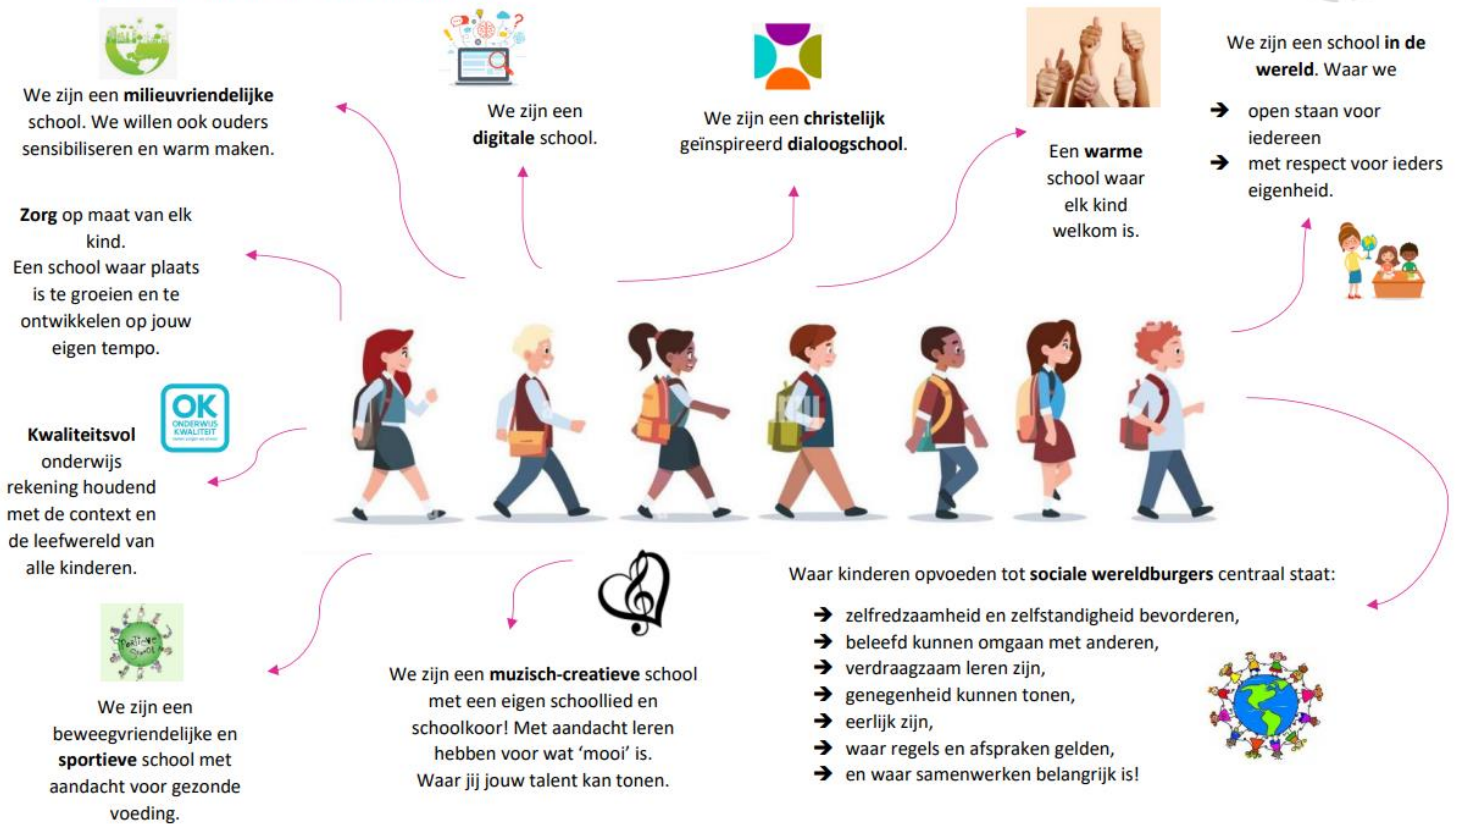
We zijn een **milieuvriendelijke** school. We willen ook ouders sensibiliseren en warm maken.

We zijn een **digitale** school.

We zijn een **christelijk** geïnspireerd **dialoogschool**.

Een **warme** school waar elk kind welkom is.

We zijn een school **in de wereld**. Waar we

➔ open staan voor iedereen
➔ met respect voor ieders eigenheid.

**Zorg** op maat van elk kind.
Een school waar plaats is te groeien en te ontwikkelen op jouw eigen tempo.

OK ONDERWIJS KWALITEIT

**Kwaliteitsvol** onderwijs rekening houdend met de context en de leefwereld van alle kinderen.

Waar kinderen opvoeden tot **sociale wereldburgers** centraal staat:

➔ zelfredzaamheid en zelfstandigheid bevorderen,
➔ beleefd kunnen omgaan met anderen,
➔ verdraagzaam leren zijn,
➔ genegenheid kunnen tonen,
➔ eerlijk zijn,
➔ waar regels en afspraken gelden,
➔ en waar samenwerken belangrijk is!

Sportieve School

We zijn een beweegvriendelijke en **sportieve** school met aandacht voor gezonde voeding.

We zijn een **muzisch-creatieve** school met een eigen schoollied en schoolkoor! Met aandacht leren hebben voor wat 'mooi' is.
Waar jij jouw talent kan tonen.